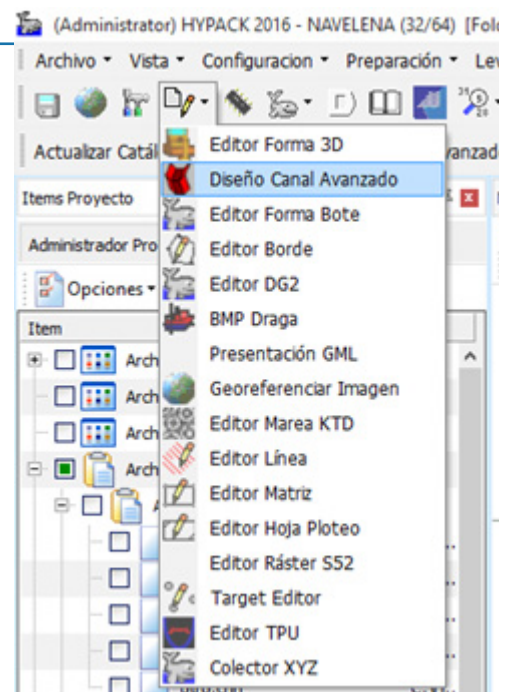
(Administrator) HYPACK 2016 - NAVELENA (32/64) [Fol

Archivo • Vista • Configuracion • Preparación • Le

Actualizar Catál

vanzad

Items Proyecto

Administrador Pro

Opciones •

Item

Arch

Arch

Arch

Arch

Editor Forma 3D
Diseño Canal Avanzado
Editor Forma Bote
Editor Borde
Editor DG2
BMP Draga
Presentación GML
Georeferenciar Imagen
Editor Marea KTD
Editor Línea
Editor Matriz
Editor Hoja Ploteo
Editor Ráster S52
Target Editor
Editor TPU
Colector XYZ